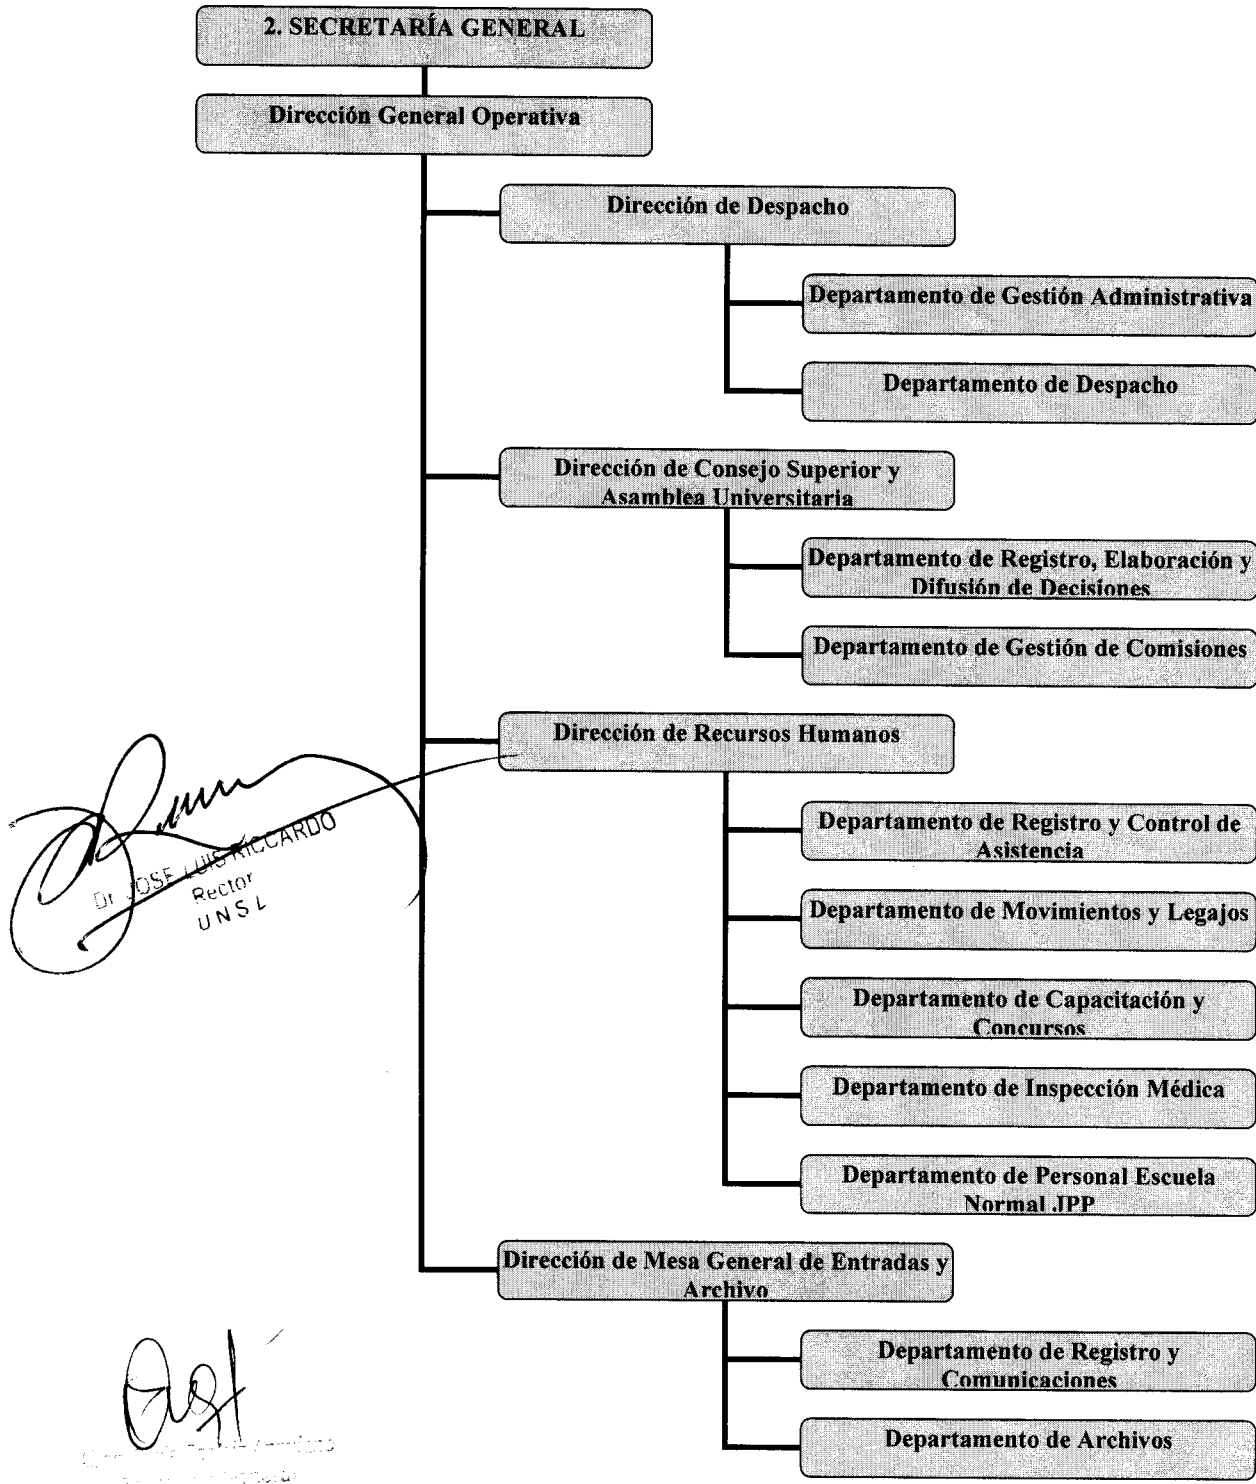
2. SECRETARÍA GENERAL

Dirección General Operativa

Dirección de Despacho

Departamento de Gestión Administrativa

Departamento de Despacho

Dirección de Consejo Superior y Asamblea Universitaria

Departamento de Registro, Elaboración y Difusión de Decisiones

Departamento de Gestión de Comisiones

Dirección de Recursos Humanos

Departamento de Registro y Control de Asistencia

Departamento de Movimientos y Legajos

Departamento de Capacitación y Concursos

Departamento de Inspección Médica

Departamento de Personal Escuela Normal JPP

Dirección de Mesa General de Entradas y Archivo

Departamento de Registro y Comunicaciones

Departamento de Archivos

Dr. JOSE LUIS RICCARDO
Rector
UNSL

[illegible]